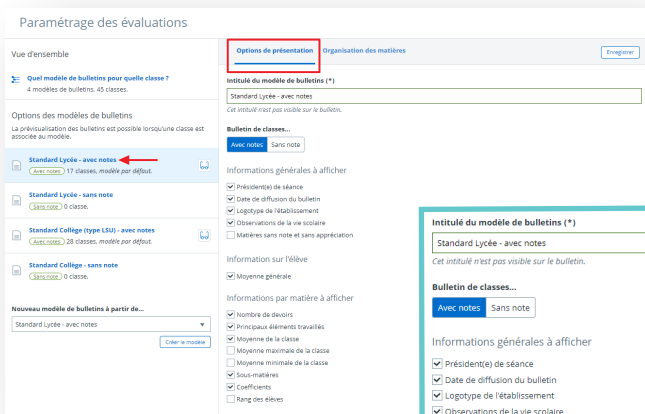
Paramétrage des évaluations

Vue d'ensemble

Quel modèle de bulletins pour quelle classe ?
4 modèles de bulletins, 45 classes.

Options des modèles de bulletins
La prévisualisation des bulletins est possible lorsqu'une classe est associée au modèle.

Standard Lycée - avec notes
Avec notes 17 classes, modèle par défaut.

Standard Lycée - sans note
Sans note 0 classe.

Standard Collège (type LSU) - avec notes
Avec notes 28 classes, modèle par défaut.

Standard Collège - sans note
Sans note 0 classe.

Nouveau modèle de bulletins à partir de...
Standard Lycée - avec notes
Créer le modèle

Options de présentation
Organisation des matières
Enregistrer

Intitulé du modèle de bulletins (*)
Standard Lycée - avec notes
Cet intitulé n'est pas visible sur le bulletin.

Bulletin de classes...
Avec notes Sans note

Informations générales à afficher
Président(e) de séance
Date de diffusion du bulletin
Logotype de l'établissement
Observations de la vie scolaire
Matières sans note et sans appréciation

Information sur l'élève
Moyenne générale

Informations par matière à afficher
Nombre de devoirs
Principaux éléments travaillés
Moyenne de la classe
Moyenne maximale de la classe
Moyenne minimale de la classe
Sous-matières
Coefficients
Rang des élèves

Intitulé du modèle de bulletins (*)
Standard Lycée - avec notes
Cet intitulé n'est pas visible sur le bulletin.

Bulletin de classes...
Avec notes Sans note

Informations générales à afficher
Président(e) de séance
Date de diffusion du bulletin
Logotype de l'établissement
Observations de la vie scolaire